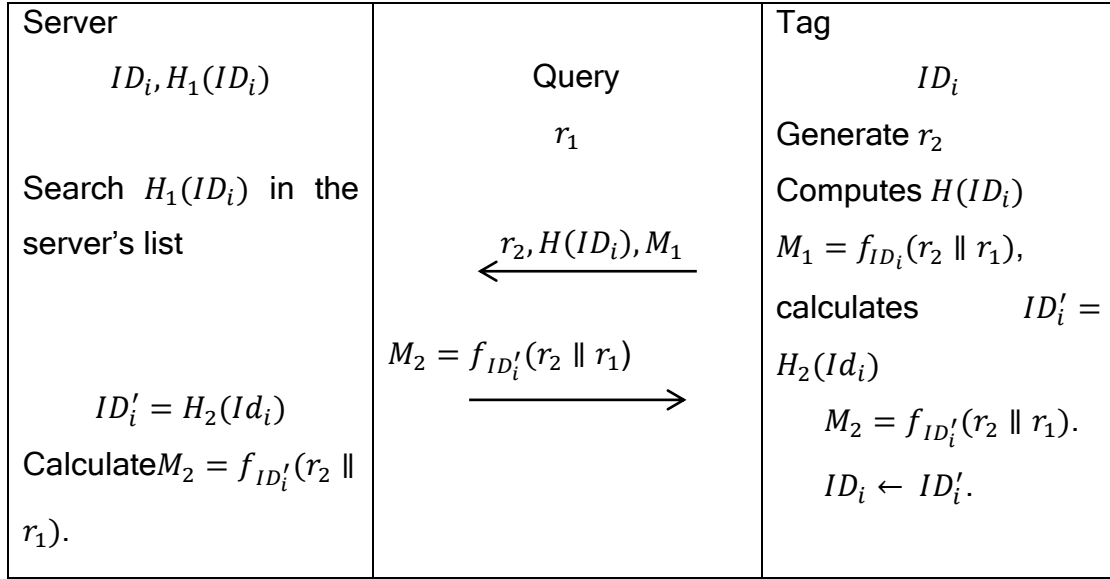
| Server | | Tag |
|---|---|---|
| $ID_i, H_1(ID_i)$<br><br>Search $H_1(ID_i)$ in the server's list<br><br>$ID_i' = H_2(Id_i)$<br>Calculate$M_2 = f_{ID_i'}(r_2 \parallel r_1)$. | Query<br>$r_1$<br><br>$r_2, H(ID_i), M_1$<br><br>$M_2 = f_{ID_i'}(r_2 \parallel r_1)$ | $ID_i$<br>Generate $r_2$<br>Computes $H(ID_i)$<br>$M_1 = f_{ID_i}(r_2 \parallel r_1)$,<br>calculates $ID_i' = H_2(Id_i)$<br>$M_2 = f_{ID_i'}(r_2 \parallel r_1)$.<br>$ID_i \leftarrow ID_i'$. |